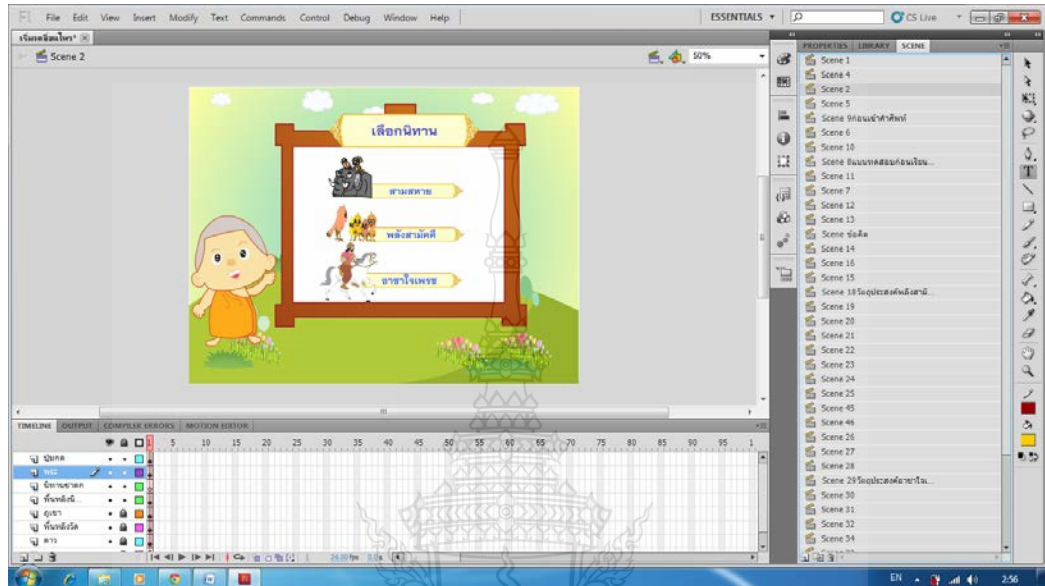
File Edit View Insert Modify Text Commands Control Debug Window Help

ESSENTIALS ▾

CS Live

Scene 2

50%

เลือกนิทาน

สามสหาย

พลังสามัคคี

อาชาไร้เพรช

TIMELINE OUTPUT COMPILER ERRORS MOTION EDITOR

5 10 15 20 25 30 35 40 45 50 55 60 65 70 75 80 85 90 95

ปุ่มกด
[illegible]
นิทานชาดก
พื้นหลังนี
ภูเขา
พื้นหลังวัด
ดาว

24.00 fps

PROPERTIES LIBRARY SCENE

Scene 1
Scene 4
Scene 2
Scene 5
Scene 9ก่อนเข้าคำศัพท์
Scene 6
Scene 10
Scene 8แบบทดสอบก่อนเรียน...
Scene 11
Scene 7
Scene 12
Scene 13
Scene ข้อคิด
Scene 14
Scene 16
Scene 15
Scene 18วัตถุประสงค์พลังสามั...
Scene 19
Scene 20
Scene 21
Scene 22
Scene 23
Scene 24
Scene 25
Scene 45
Scene 46
Scene 26
Scene 27
Scene 28
Scene 29วัตถุประสงค์อาชาไร...
Scene 30
Scene 31
Scene 32
Scene 34

EN 2:56